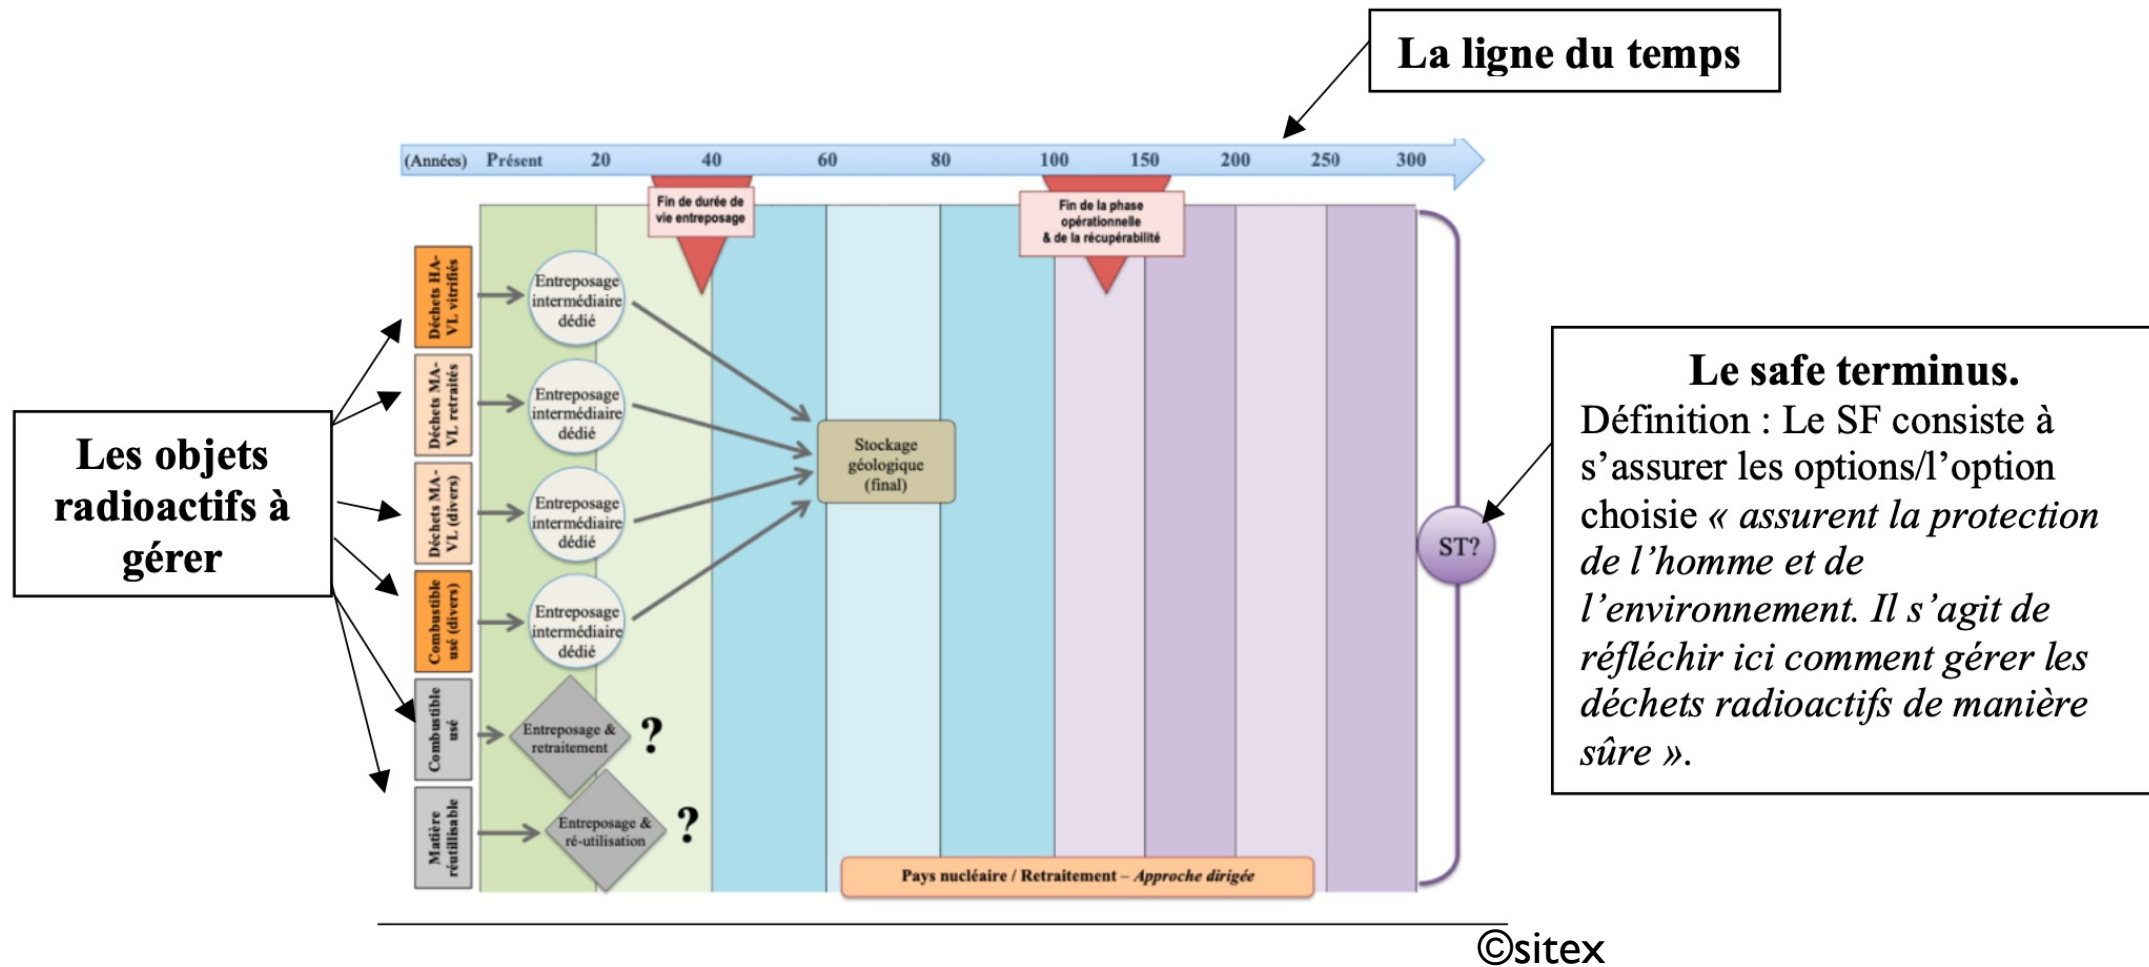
La ligne du temps

(Années) Présent 20 40 60 80 100 150 200 250 300

Fin de durée de vie entreposage

Fin de la phase opérationnelle & de la récupérabilité

Les objets radioactifs à gérer

Déchets HA-VL vitrifiés

Déchets MA-VL retraités

Déchets MA-VL (divers)

Combustible usé (divers)

Combustible usé

Matière réutilisable

Entreposage intermédiaire dédié

Entreposage intermédiaire dédié

Entreposage intermédiaire dédié

Entreposage intermédiaire dédié

Entreposage & retraitement ?

Entreposage & ré-utilisation ?

Stockage géologique (final)

ST?

Pays nucléaire / Retraitement – *Approche dirigée*

Le safe terminus.
Définition : Le SF consiste à s'assurer les options/l'option choisie *« assurent la protection de l'homme et de l'environnement. Il s'agit de réfléchir ici comment gérer les déchets radioactifs de manière sûre »*.

©sitex